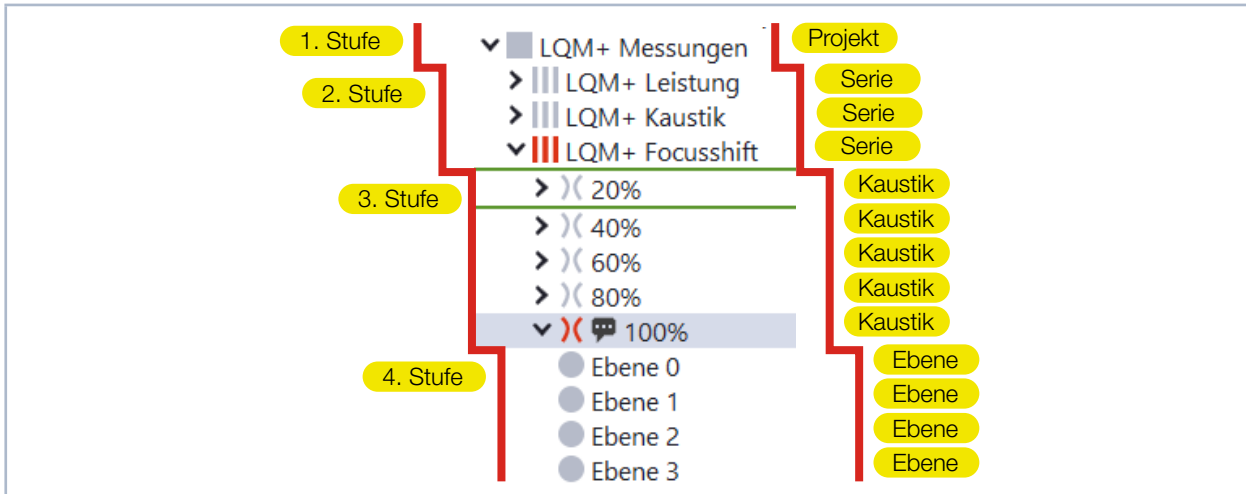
1. Stufe

LQM+ Messungen

Projekt

2. Stufe

LQM+ Leistung

Serie

LQM+ Kaustik

Serie

LQM+ Focusshift

Serie

3. Stufe

20%

Kaustik

40%

Kaustik

60%

Kaustik

80%

Kaustik

100%

Kaustik

4. Stufe

Ebene 0

Ebene

Ebene 1

Ebene

Ebene 2

Ebene

Ebene 3

Ebene